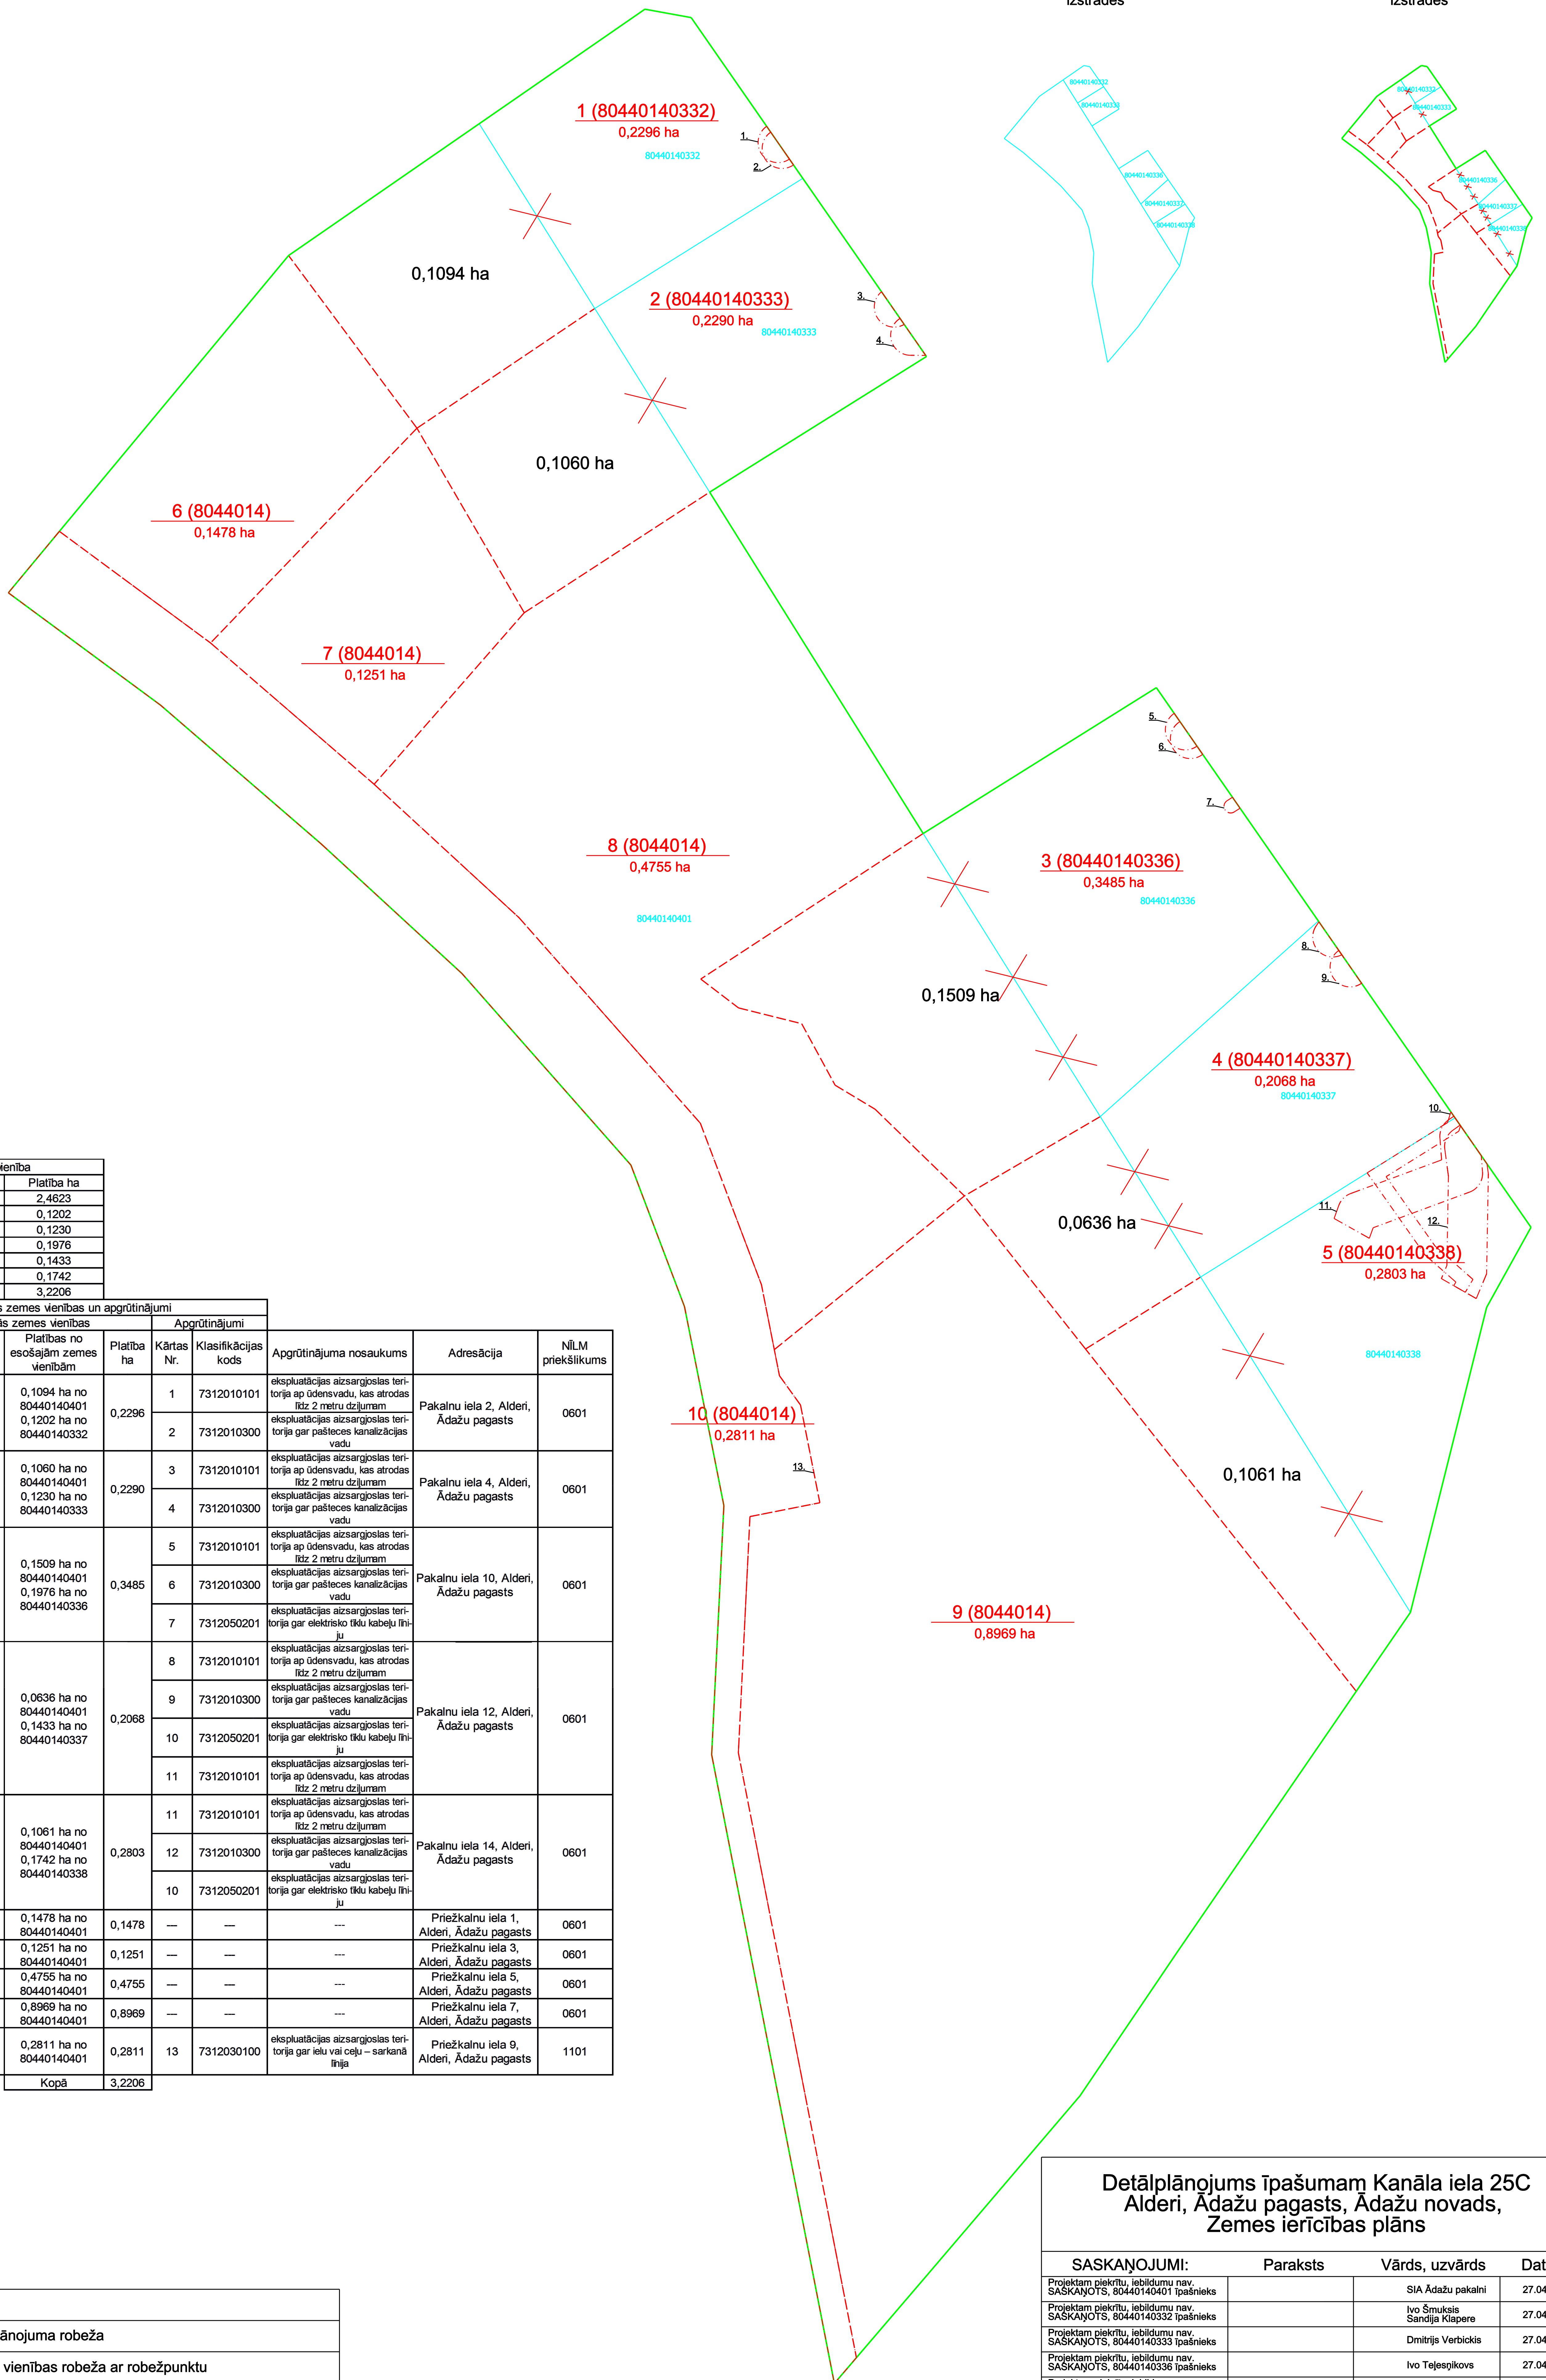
izstrādes

izstrādes

80440140332
80440140333
80440140336
80440140337
80440140338

80440140332
80440140333
80440140336
80440140337
80440140338

1 (80440140332)
0,2296 ha
80440140332

1.
2.

0,1094 ha

2 (80440140333)
0,2290 ha
80440140333

3.
4.

0,1060 ha

6 (8044014)
0,1478 ha

7 (8044014)
0,1251 ha

5.
6.
7.

8 (8044014)
0,4755 ha
80440140401

3 (80440140336)
0,3485 ha
80440140336

8.
9.

0,1509 ha

4 (80440140337)
0,2068 ha
80440140337

10.
11.
12.

0,0636 ha

5 (80440140338)
0,2803 ha

80440140338

10 (8044014)
0,2811 ha

13.

0,1061 ha

9 (8044014)
0,8969 ha

| ienība | Platība ha |
|---|---|
| | 2,4623 |
| | 0,1202 |
| | 0,1230 |
| | 0,1976 |
| | 0,1433 |
| | 0,1742 |
| | 3,2206 |

s zemes vienības un apgrūtinājumi

| is zemes vienības | | Apgrūtinājumi | | | | |
|---|---|---|---|---|---|---|
| Platības no esošajām zemes vienībām | Platība ha | Kārtas Nr. | Klasifikācijas kods | Apgrūtinājuma nosaukums | Adresācija | NĪLM priekšlikums |
| 0,1094 ha no 80440140401 0,1202 ha no 80440140332 | 0,2296 | 1 | 7312010101 | ekspluatācijas aizsargjoslas teritorija ap ūdensvadu, kas atrodas līdz 2 metru dziļumam | Pakalnu iela 2, Alderi, Ādažu pagasts | 0601 |
| | | 2 | 7312010300 | ekspluatācijas aizsargjoslas teritorija gar pašteces kanalizācijas vadu | | |
| 0,1060 ha no 80440140401 0,1230 ha no 80440140333 | 0,2290 | 3 | 7312010101 | ekspluatācijas aizsargjoslas teritorija ap ūdensvadu, kas atrodas līdz 2 metru dziļumam | Pakalnu iela 4, Alderi, Ādažu pagasts | 0601 |
| | | 4 | 7312010300 | ekspluatācijas aizsargjoslas teritorija gar pašteces kanalizācijas vadu | | |
| 0,1509 ha no 80440140401 0,1976 ha no 80440140336 | 0,3485 | 5 | 7312010101 | ekspluatācijas aizsargjoslas teritorija ap ūdensvadu, kas atrodas līdz 2 metru dziļumam | Pakalnu iela 10, Alderi, Ādažu pagasts | 0601 |
| | | 6 | 7312010300 | ekspluatācijas aizsargjoslas teritorija gar pašteces kanalizācijas vadu | | |
| | | 7 | 7312050201 | ekspluatācijas aizsargjoslas teritorija gar elektrisko tīklu kabeļu līniju | | |
| 0,0636 ha no 80440140401 0,1433 ha no 80440140337 | 0,2068 | 8 | 7312010101 | ekspluatācijas aizsargjoslas teritorija ap ūdensvadu, kas atrodas līdz 2 metru dziļumam | Pakalnu iela 12, Alderi, Ādažu pagasts | 0601 |
| | | 9 | 7312010300 | ekspluatācijas aizsargjoslas teritorija gar pašteces kanalizācijas vadu | | |
| | | 10 | 7312050201 | ekspluatācijas aizsargjoslas teritorija gar elektrisko tīklu kabeļu līniju | | |
| | | 11 | 7312010101 | ekspluatācijas aizsargjoslas teritorija ap ūdensvadu, kas atrodas līdz 2 metru dziļumam | | |
| 0,1061 ha no 80440140401 0,1742 ha no 80440140338 | 0,2803 | 11 | 7312010101 | ekspluatācijas aizsargjoslas teritorija ap ūdensvadu, kas atrodas līdz 2 metru dziļumam | Pakalnu iela 14, Alderi, Ādažu pagasts | 0601 |
| | | 12 | 7312010300 | ekspluatācijas aizsargjoslas teritorija gar pašteces kanalizācijas vadu | | |
| | | 10 | 7312050201 | ekspluatācijas aizsargjoslas teritorija gar elektrisko tīklu kabeļu līniju | | |
| 0,1478 ha no 80440140401 | 0,1478 | — | — | --- | Priežkalnu iela 1, Alderi, Ādažu pagasts | 0601 |
| 0,1251 ha no 80440140401 | 0,1251 | — | — | --- | Priežkalnu iela 3, Alderi, Ādažu pagasts | 0601 |
| 0,4755 ha no 80440140401 | 0,4755 | — | — | --- | Priežkalnu iela 5, Alderi, Ādažu pagasts | 0601 |
| 0,8969 ha no 80440140401 | 0,8969 | — | — | --- | Priežkalnu iela 7, Alderi, Ādažu pagasts | 0601 |
| 0,2811 ha no 80440140401 | 0,2811 | 13 | 7312030100 | ekspluatācijas aizsargjoslas teritorija gar ielu vai ceļu – sarkanā līnija | Priežkalnu iela 9, Alderi, Ādažu pagasts | 1101 |
| Kopā | 3,2206 | | | | | |

ānojuma robeža

vienības robeža ar robežpunktu

Detālplānojums īpašumam Kanāla iela 25C
Alderi, Ādažu pagasts, Ādažu novads,
Zemes ierīcības plāns

| SASKAŅOJUMI: | Paraksts | Vārds, uzvārds | Dat |
|---|---|---|---|
| Projektam piekrītu, iebildumu nav. SASKAŅOTS, 80440140401 īpašnieks | | SIA Ādažu pakalni | 27.04 |
| Projektam piekrītu, iebildumu nav. SASKAŅOTS, 80440140332 īpašnieks | | Ivo Šmuksis Sandija Klapere | 27.04 |
| Projektam piekrītu, iebildumu nav. SASKAŅOTS, 80440140333 īpašnieks | | Dmitrijs Verbickis | 27.04 |
| Projektam piekrītu, iebildumu nav. SASKAŅOTS, 80440140336 īpašnieks | | Ivo Teļesņikovs | 27.04 |